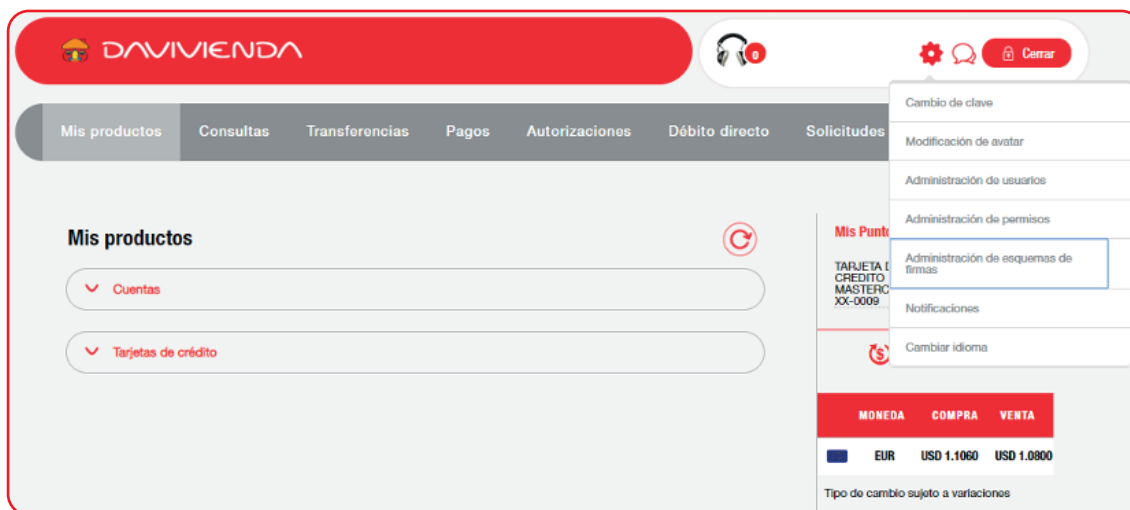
DAVIVIENDA

0

Cerrar

Mis productos Consultas Transferencias Pagos Autorizaciones Débito directo Solicitudes

Cambio de clave

Modificación de avatar

Administración de usuarios

Administración de permisos

Administración de esquemas de firmas

Notificaciones

Cambiar idioma

Mis productos

Cuentas

Tarjetas de crédito

Mis Punto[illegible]

TARJETA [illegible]
CREDITO
MASTERC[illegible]
XX-0009

| | MONEDA | COMPRA | VENTA |
|---|---|---|---|
| | EUR | USD 1.1060 | USD 1.0800 |

Tipo de cambio sujeto a variaciones